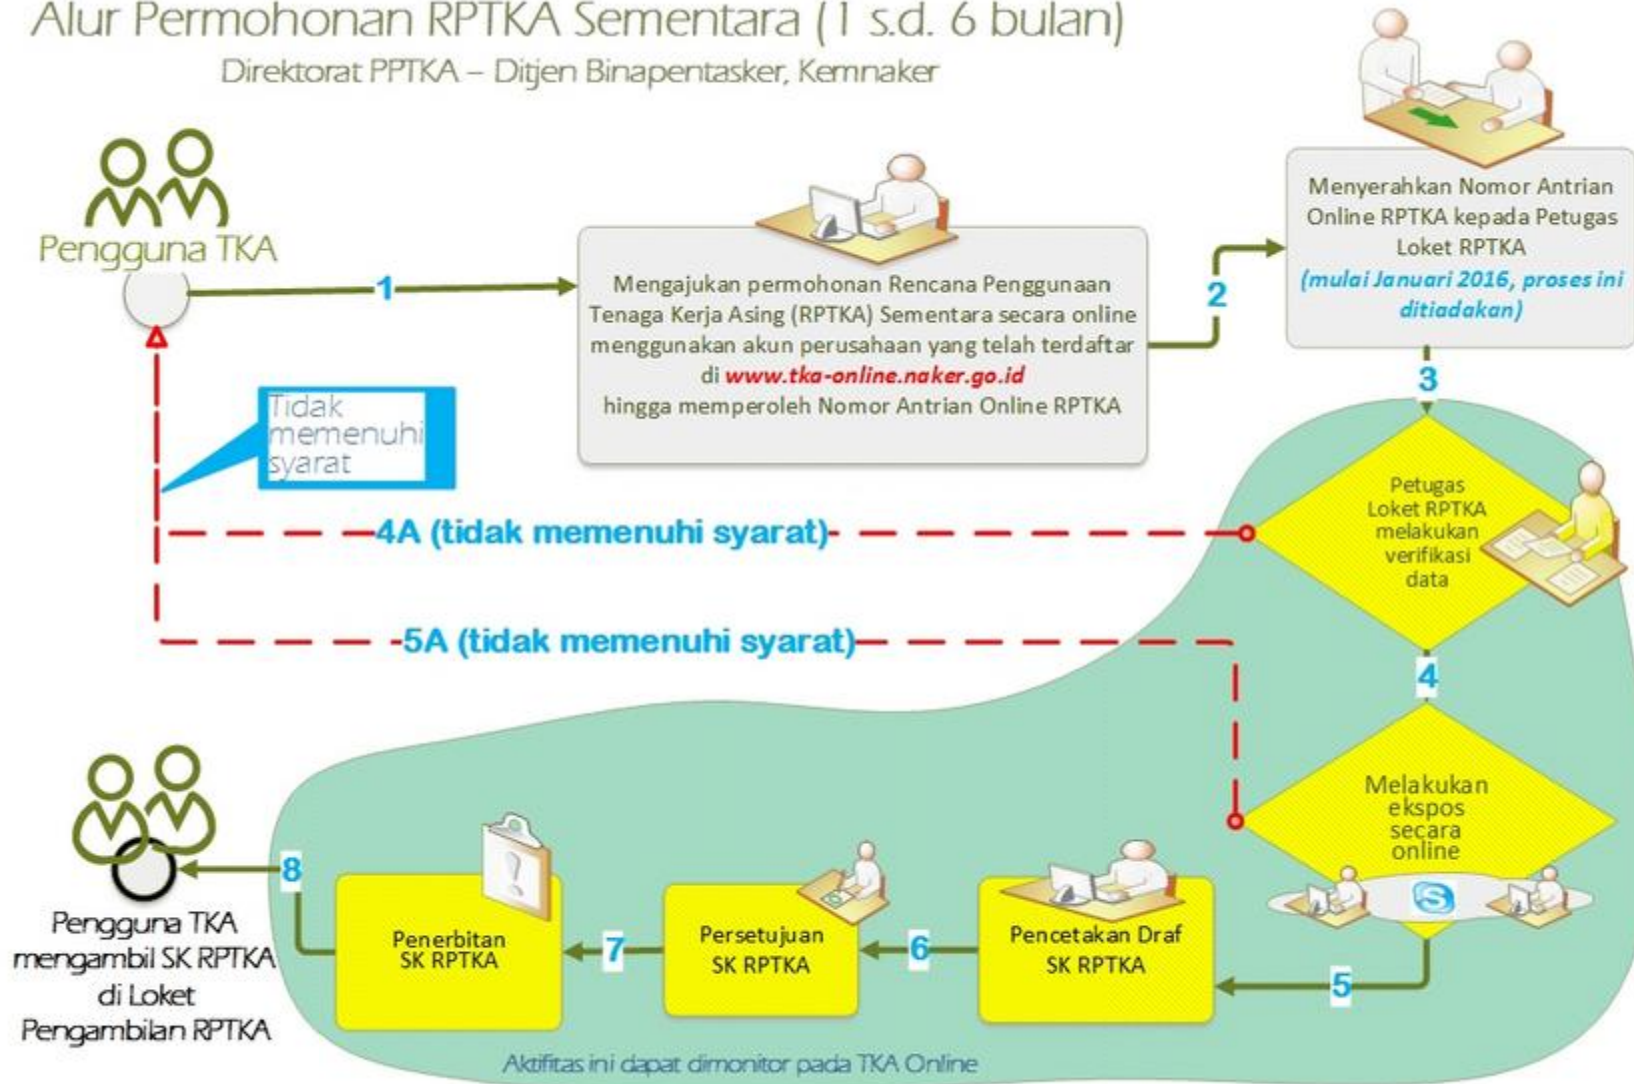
Alur Permohonan RPTKA Sementara (1 s.d. 6 bulan)

Direktorat PPTKA – Ditjen Binapentasker, Kemnaker

Pengguna TKA

1

Mengajukan permohonan Rencana Penggunaan Tenaga Kerja Asing (RPTKA) Sementara secara online menggunakan akun perusahaan yang telah terdaftar di www.tka-online.naker.go.id hingga memperoleh Nomor Antrian Online RPTKA

2

Menyerahkan Nomor Antrian Online RPTKA kepada Petugas Loket RPTKA (mulai Januari 2016, proses ini ditiadakan)

3

Tidak memenuhi syarat

4A (tidak memenuhi syarat)

Petugas Loket RPTKA melakukan verifikasi data

5A (tidak memenuhi syarat)

4

Melakukan ekspos secara online

5

Pencetakan Draf SK RPTKA

6

Persetujuan SK RPTKA

7

Penerbitan SK RPTKA

8

Pengguna TKA mengambil SK RPTKA di Loket Pengambilan RPTKA

Aktifitas ini dapat dimonitor pada TKA Online